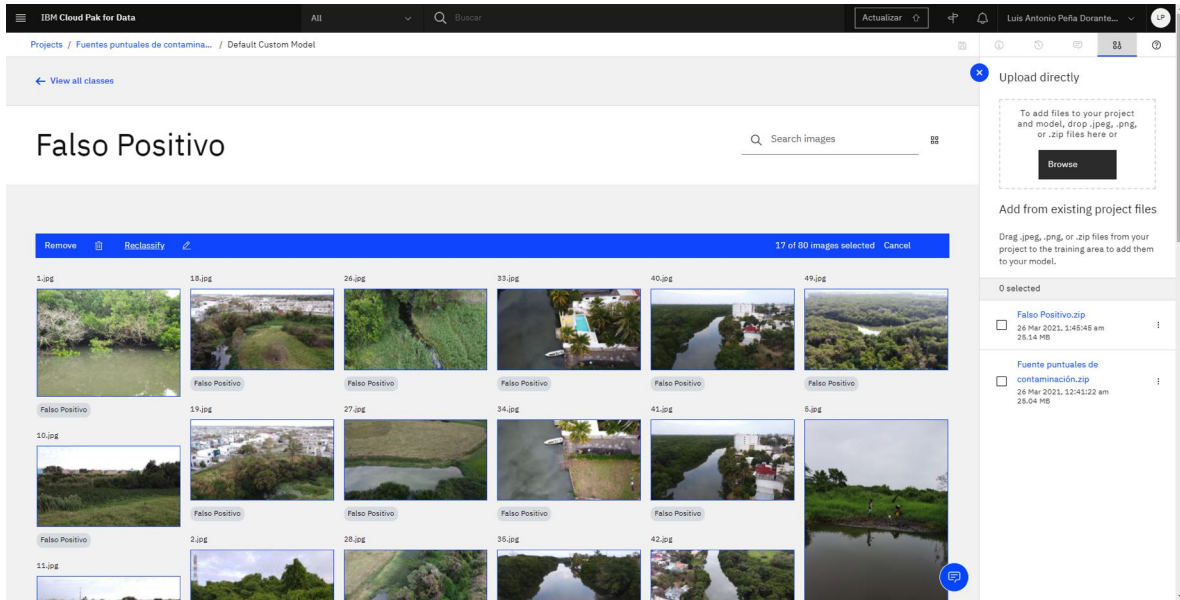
IBM Cloud Pak for Data
All
Buscar
Actualizar
Luis Antonio Peña Dorante...
LP

Projects / Fuentes puntuales de contamina... / Default Custom Model

← View all classes

Falso Positivo

Search images

Remove
Reclassify
17 of 80 images selected Cancel

1.jpg
Falso Positivo
10.jpg
Falso Positivo
11.jpg

18.jpg
Falso Positivo
19.jpg
Falso Positivo
2.jpg

26.jpg
Falso Positivo
27.jpg
Falso Positivo
28.jpg

33.jpg
Falso Positivo
34.jpg
Falso Positivo
35.jpg

40.jpg
Falso Positivo
41.jpg
Falso Positivo
42.jpg

49.jpg
Falso Positivo
5.jpg

Upload directly

To add files to your project and model, drop .jpeg, .png, or .zip files here or

Browse

Add from existing project files

Drag .jpeg, .png, or .zip files from your project to the training area to add them to your model.

0 selected

Falso Positivo.zip
26 Mar 2021, 1:45:45 am
25.14 MB

Fuente puntuales de contaminación.zip
26 Mar 2021, 12:41:22 am
25.04 MB